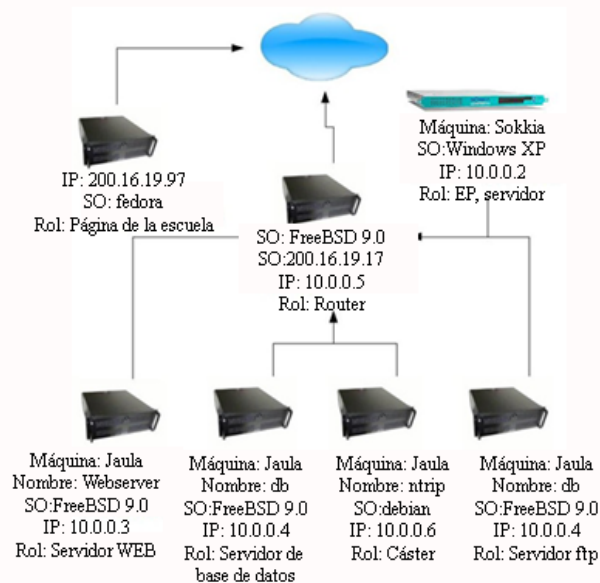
IP: 200.16.19.97
SO: fedora
Rol: Página de la escuela

Máquina: Sokkia
SO:Windows XP
IP: 10.0.0.2
Rol: EP, servidor

SO: FreeBSD 9.0
SO:200.16.19.17
IP: 10.0.0.5
Rol: Router

Máquina: Jaula
Nombre: Webserver
SO:FreeBSD 9.0
IP: 10.0.0.3
Rol: Servidor WEB

Máquina: Jaula
Nombre: db
SO:FreeBSD 9.0
IP: 10.0.0.4
Rol: Servidor de base de datos

Máquina: Jaula
Nombre: ntrip
SO:debian
IP: 10.0.0.6
Rol: Cáster

Máquina: Jaula
Nombre: db
SO:FreeBSD 9.0
IP: 10.0.0.4
Rol: Servidor ftp